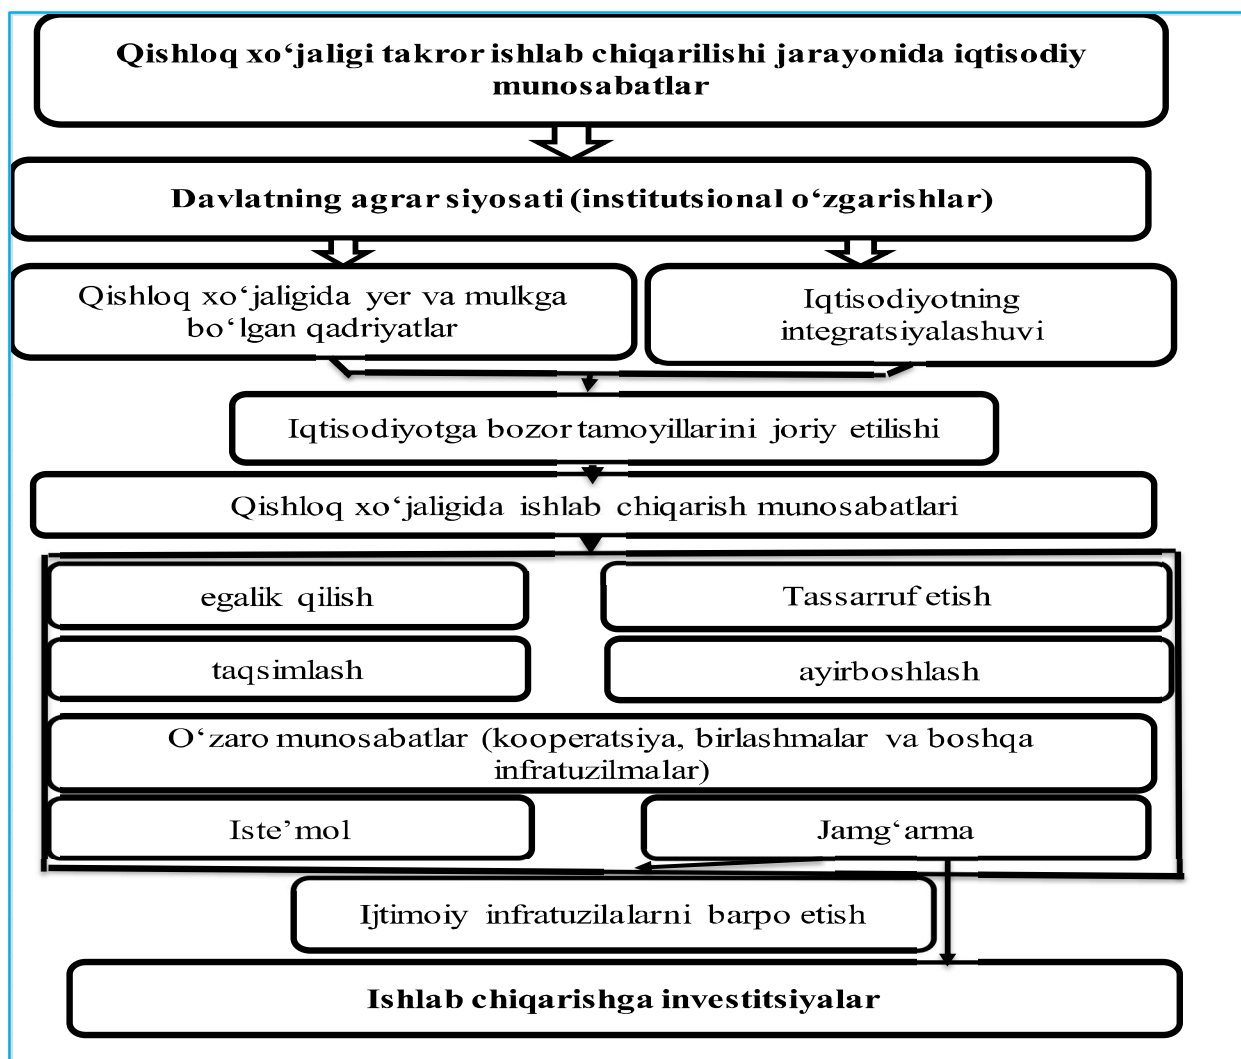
Qishloq xo‘jaligi takror ishlab chiqarilishi jarayonida iqtisodiy munosabatlar

Davlatning agrar siyosati (institutsional o‘zgarishlar)

Qishloq xo‘jaligida yer va mulkga bo‘lgan qadriyatlar

Iqtisodiyotning integratsiyalashuvi

Iqtisodiyotga bozor tamoyillarini joriy etilishi

Qishloq xo‘jaligida ishlab chiqarish munosabatlari

egalik qilish

Tassarruf etish

taqsimlash

ayirboshlash

O‘zaro munosabatlar (kooperatsiya, birlashmalar va boshqa infratuzilmalar)

Iste’mol

Jamg‘arma

Ijtimoiy infratuzilalarni barpo etish

Ishlab chiqarishga investitsiyalar